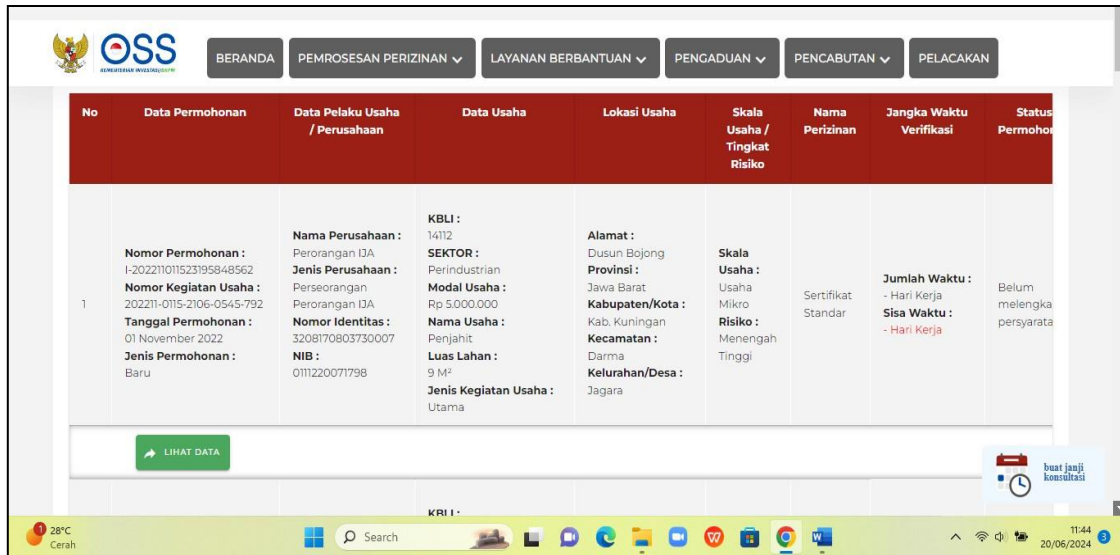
OSS
KEMENTERIAN INVESTASI/BKPM

BERANDA
PEMROSESAN PERIZINAN
LAYANAN BERBANTUAN
PENGADUAN
PENCABUTAN
PELACAKAN

| No | Data Permohonan | Data Pelaku Usaha / Perusahaan | Data Usaha | Lokasi Usaha | Skala Usaha / Tingkat Risiko | Nama Perizinan | Jangka Waktu Verifikasi | Status Permohon |
|---|---|---|---|---|---|---|---|---|
| 1 | Nomor Permohonan : I-202211011523195848562 Nomor Kegiatan Usaha : 202211-0115-2106-0545-792 Tanggal Permohonan : 01 November 2022 Jenis Permohonan : Baru | Nama Perusahaan : Perorangan IJA Jenis Perusahaan : Perseorangan Perorangan IJA Nomor Identitas : 3208170803730007 NIB : 0111220071798 | KBLI : 14112 SEKTOR : Perindustrian Modal Usaha : Rp 5.000.000 Nama Usaha : Penjahit Luas Lahan : 9 M² Jenis Kegiatan Usaha : Utama | Alamat : Dusun Bojong Provinsi : Jawa Barat Kabupaten/Kota : Kab. Kuningan Kecamatan : Darma Kelurahan/Desa : Jagara | Skala Usaha : Usaha Mikro Risiko : Menengah Tinggi | Sertifikat Standar | Jumlah Waktu : - Hari Kerja Sisa Waktu : - Hari Kerja | Belum melengka persyarata |

LIHAT DATA

KBLI :

buat janji konsultasi

28°C Cerah
Search
11:44 20/06/2024